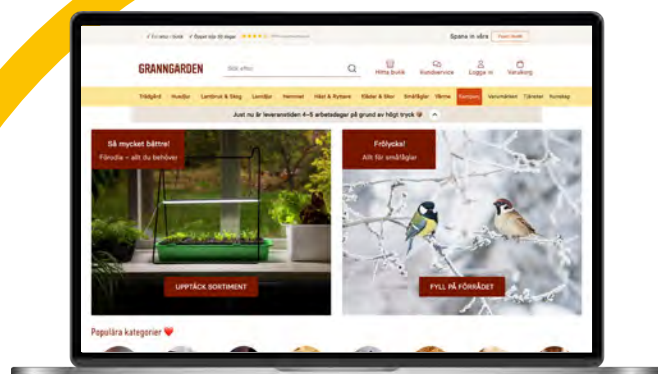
✓ Fri retur i butik ✓ Öppet köp 60 dagar ★★★★☆ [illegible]

Spana in våra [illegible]

GRANNGARDEN

Sök efter

Hitta butik Kundservice Logga in Varukorg

Trädgård Husdjur Lantbruk & Skog Lantdjur Hemmet Häst & Ryttare Kläder & Skor Småfåglar Värme Kampanj Varumärken Tjänster Nyhetsbrev

Just nu är leveranstiden 4–5 arbetsdagar på grund av högt tryck

Så mycket bättre!
Förodla – allt du behöver

UPPTÄCK SORTIMENT

Frölycka!
Allt för småfåglar

FYLL PÅ FÖRRÅDET

Populära kategorier ❤️